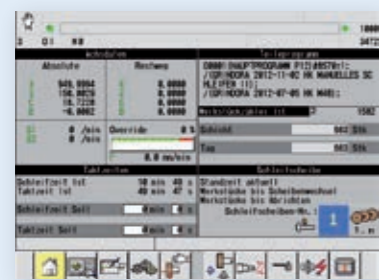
2 01 08
1000
3472

Achsdaten
Absolute
Rechner
949.9984
156.0020
16.7220
-0.0040
0.0000
0.0000
0.0000
0.0000
0 /min
0 /min
Override 0 %
0.0 mm/min

Teileprogramm
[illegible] (HAUPTPROGRAMM P1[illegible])
/(GR:HOORA 2012-11-02 HK MANUELLES SC
HLEIFEN 1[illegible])
/(GR:HOORA 2012-07-05 HK HA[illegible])
Werkstück/gesamt Ist 1502
Schicht 862 Stk
Tag 862 Stk

Taktzeiten
Schleifzeit Ist 10 min 40 s
Taktzeit Ist 40 min 47 s
Schleifzeit Soll 4 min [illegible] s
Taktzeit Soll 4 min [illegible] s

Schleifscheibe
Standzeit aktuell
Werkstücke bis Scheibenwechsel
Werkstücke bis Abrichten
Schleifscheiben-Nr.: 1